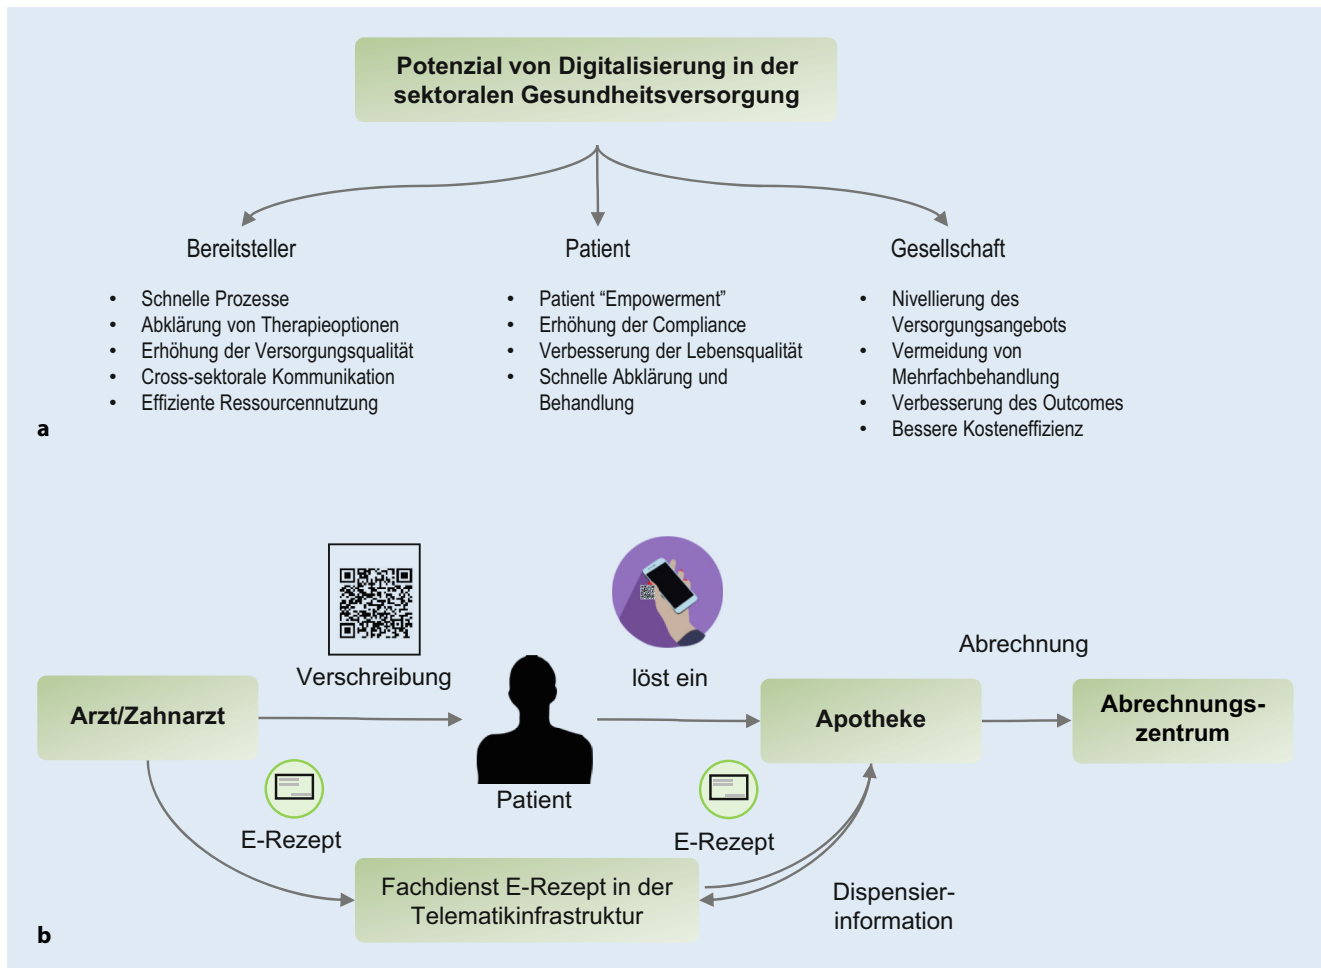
Potenzial von Digitalisierung in der sektoralen Gesundheitsversorgung

Bereitsteller

- Schnelle Prozesse
- Abklärung von Therapieoptionen
- Erhöhung der Versorgungsqualität
- Cross-sektorale Kommunikation
- Effiziente Ressourcennutzung

Patient

- Patient “Empowerment”
- Erhöhung der Compliance
- Verbesserung der Lebensqualität
- Schnelle Abklärung und Behandlung

Gesellschaft

- Nivellierung des Versorgungsangebots
- Vermeidung von Mehrfachbehandlung
- Verbesserung des Outcomes
- Bessere Kosteneffizienz

a

Verschreibung

löst ein

Abrechnung

Arzt/Zahnarzt

Patient

Apotheke

Abrechnungszentrum

E-Rezept

E-Rezept

Fachdienst E-Rezept in der Telematikinfrastruktur

Dispensierinformation

b